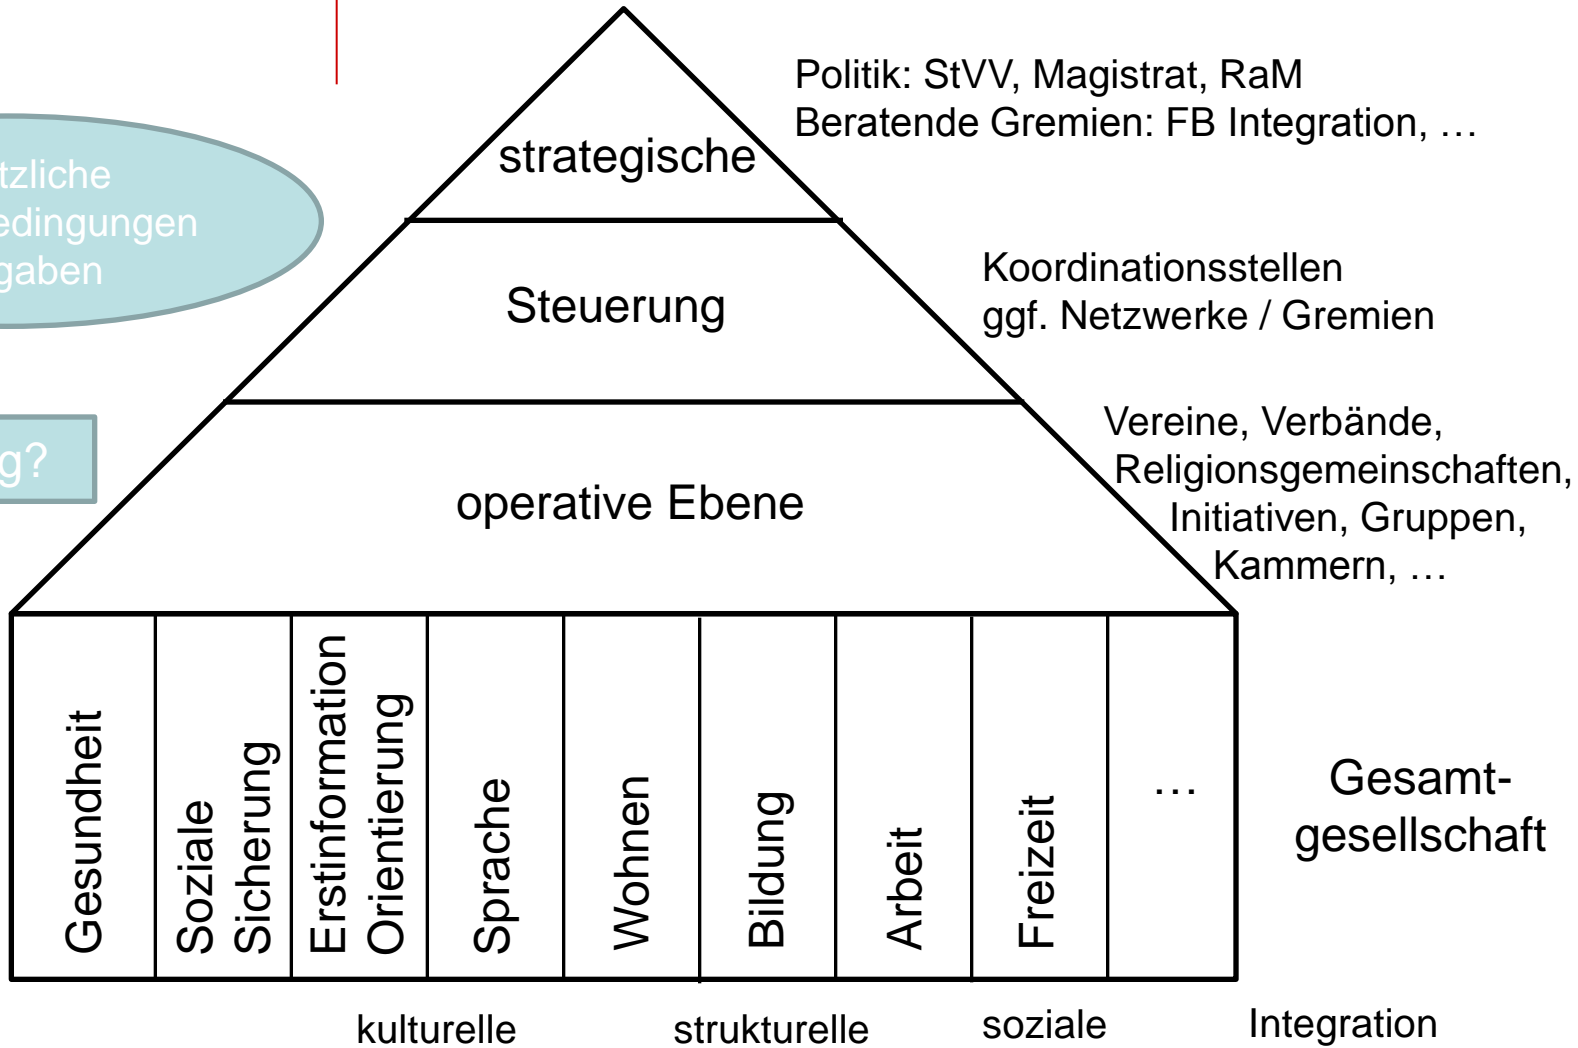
tzliche
edingungen
gaben

g?

strategische

Politik: StVV, Magistrat, RaM
Beratende Gremien: FB Integration, …

Steuerung

Koordinationsstellen
ggf. Netzwerke / Gremien

operative Ebene

Vereine, Verbände,
Religionsgemeinschaften,
Initiativen, Gruppen,
Kammern, …

| Gesundheit | Soziale Sicherung | Erstinformation Orientierung | Sprache | Wohnen | Bildung | Arbeit | Freizeit | … |
|---|---|---|---|---|---|---|---|---|

Gesamt-gesellschaft

kulturelle strukturelle soziale Integration